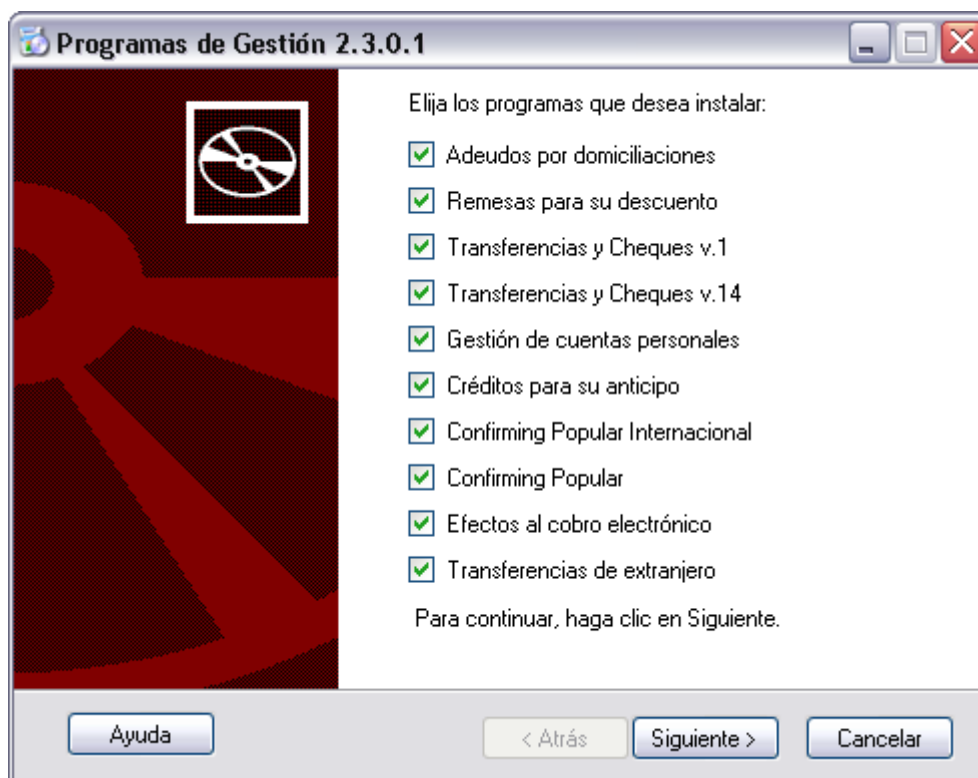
Programas de Gestión 2.3.0.1

Elija los programas que desea instalar:

Adeudos por domiciliaciones

Remesas para su descuento

Transferencias y Cheques v.1

Transferencias y Cheques v.14

Gestión de cuentas personales

Créditos para su anticipo

Confirming Popular Internacional

Confirming Popular

Efectos al cobro electrónico

Transferencias de extranjero

Para continuar, haga clic en Siguiente.

Ayuda

< Atrás

Siguiente >

Cancelar